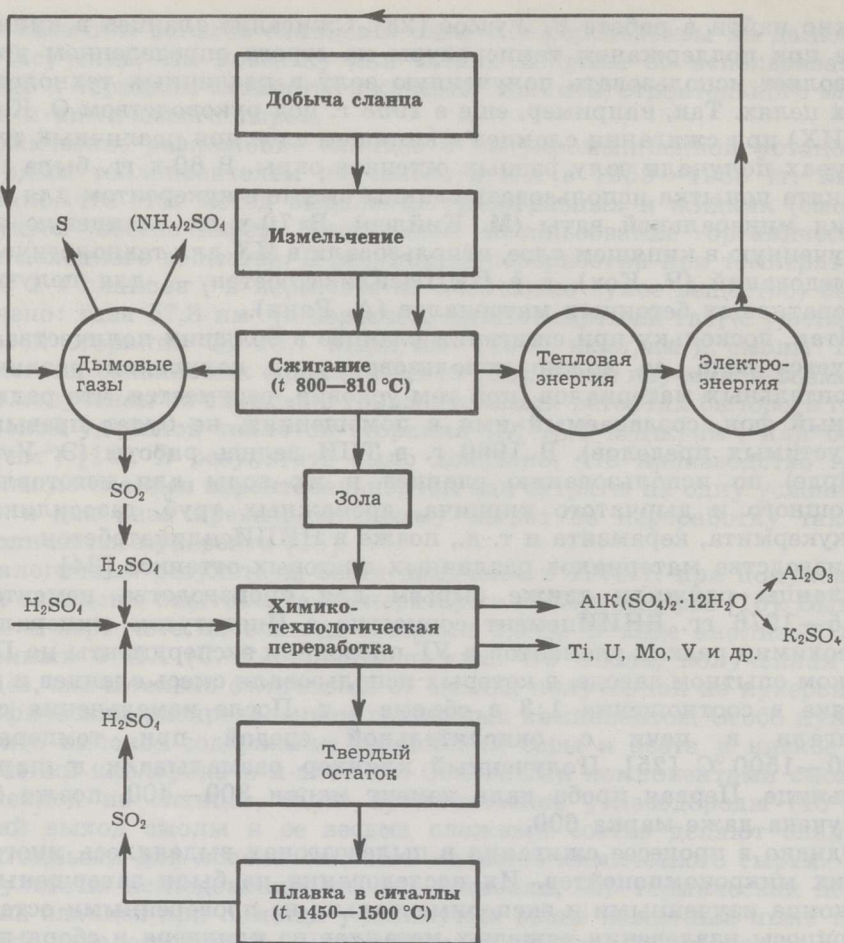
Добыча сланца

S

$(NH_4)_2SO_4$

Измельчение

Дымовые газы

Сжигание ($t$ 800—810 °С)

Тепловая энергия

Электроэнергия

Зола

$SO_2$

$H_2SO_4$

$H_2SO_4$

Химико-технологическая переработка

$AlK(SO_4)_2 \cdot 12H_2O$

$Al_2O_3$

$K_2SO_4$

Ti, U, Mo, V и др.

$H_2SO_4$

Твердый остаток

$SO_2$

Плавка в ситаллы ($t$ 1450—1500 °С)